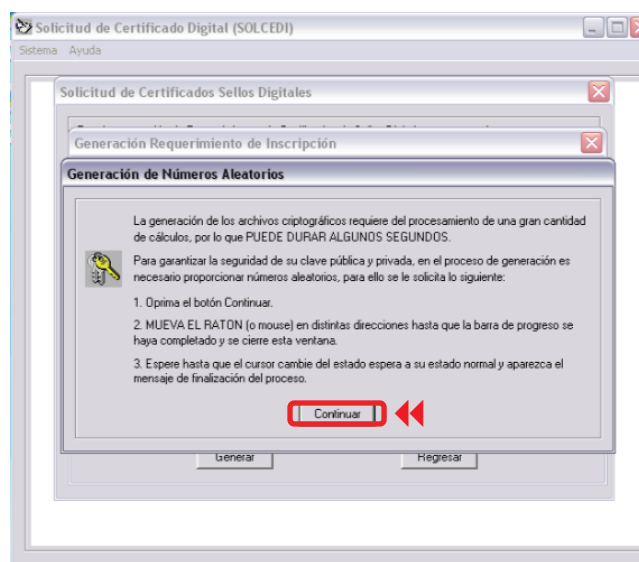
Solicitud de Certificado Digital (SOLCEDI)

Sistema Ayuda

Solicitud de Certificados Sellos Digitales

Generación Requerimiento de Inscripción

Generación de Números Aleatorios

La generación de los archivos criptográficos requiere del procesamiento de una gran cantidad de cálculos, por lo que PUEDE DURAR ALGUNOS SEGUNDOS.

Para garantizar la seguridad de su clave pública y privada, en el proceso de generación es necesario proporcionar números aleatorios, para ello se le solicita lo siguiente:

1. Oprima el botón Continuar.

2. MUEVA EL RATON (o mouse) en distintas direcciones hasta que la barra de progreso se haya completado y se cierre esta ventana.

3. Espere hasta que el cursor cambie del estado espera a su estado normal y aparezca el mensaje de finalización del proceso.

Continuar

Generar

Regresar